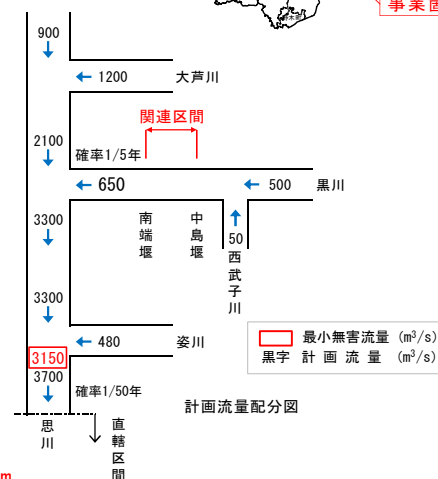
事業箇
900
1200 大芦川
関連区間
2100
確率1/5年
650
500 黒川
3300
南端堰
中島堰
50
西武子川
3300
480 姿川
3150
3700
確率1/50年
最小無害流量 ($m^3/s$)
黒字 計画流量 ($m^3/s$)
計画流量配分図
思川
直轄区間